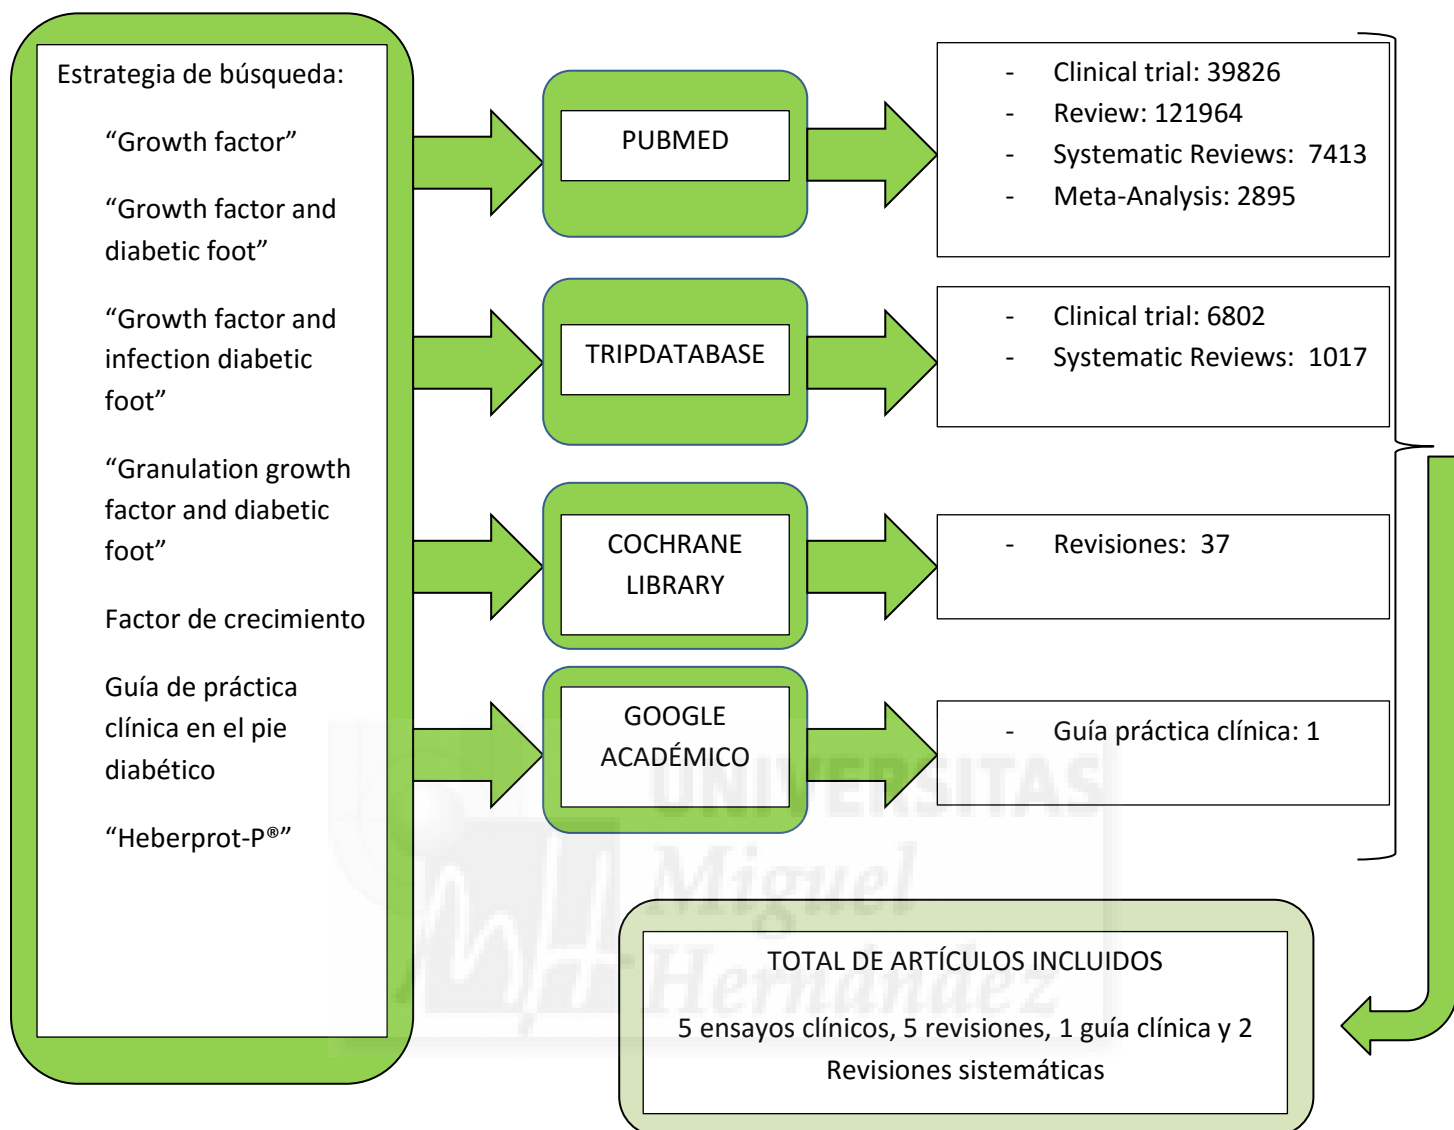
Estrategia de búsqueda:

"Growth factor"

"Growth factor and diabetic foot"

"Growth factor and infection diabetic foot"

"Granulation growth factor and diabetic foot"

Factor de crecimiento

Guía de práctica clínica en el pie diabético

"Heberprot-P®"

PUBMED

- Clinical trial: 39826
- Review: 121964
- Systematic Reviews: 7413
- Meta-Analysis: 2895

TRIPDATABASE

- Clinical trial: 6802
- Systematic Reviews: 1017

COCHRANE LIBRARY

- Revisiones: 37

GOOGLE ACADÉMICO

- Guía práctica clínica: 1

UNIVERSITAS Miguel Hernández

TOTAL DE ARTÍCULOS INCLUIDOS

5 ensayos clínicos, 5 revisiones, 1 guía clínica y 2 Revisiones sistemáticas